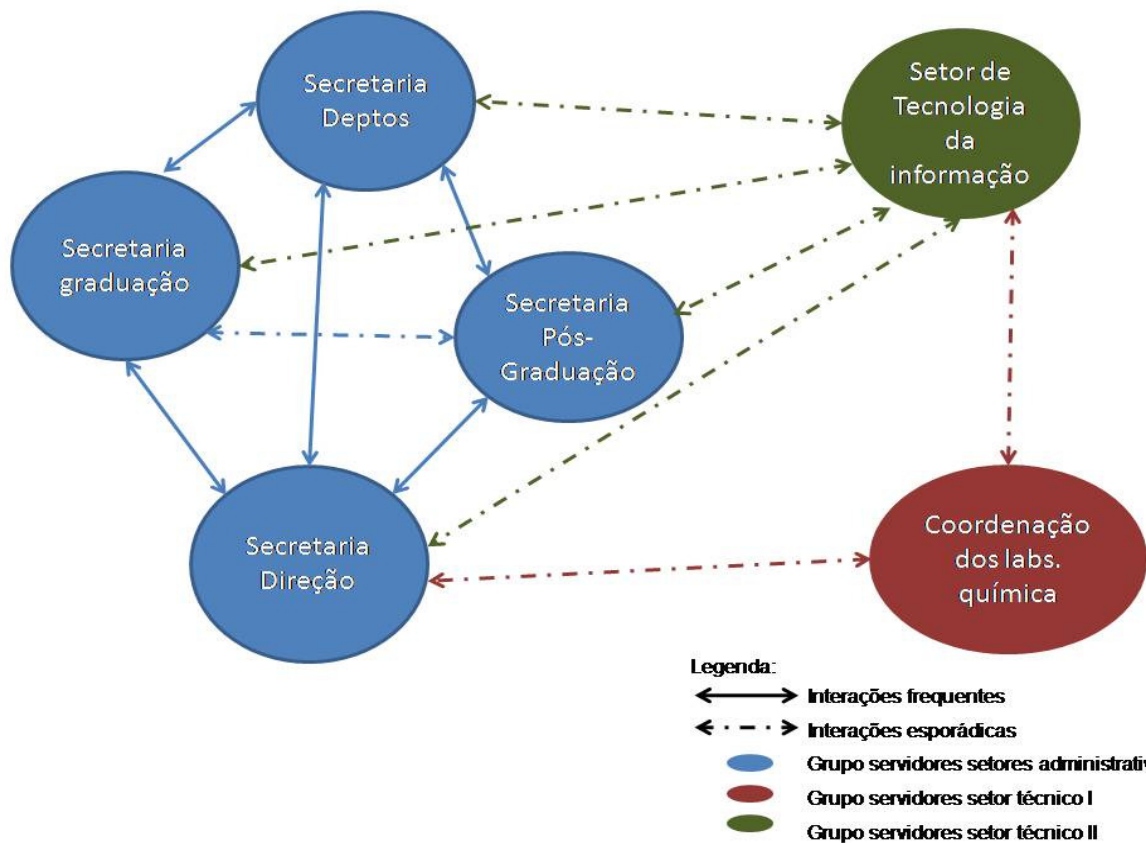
Secretaria Deptos

Setor de Tecnologia da informação

Secretaria graduação

Secretaria Pós-Graduação

Secretaria Direção

Coordenação dos labs. química

Legenda:
Interações frequentes
Interações esporádicas
Grupo servidores setores administrativ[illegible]
Grupo servidores setor técnico I
Grupo servidores setor técnico II